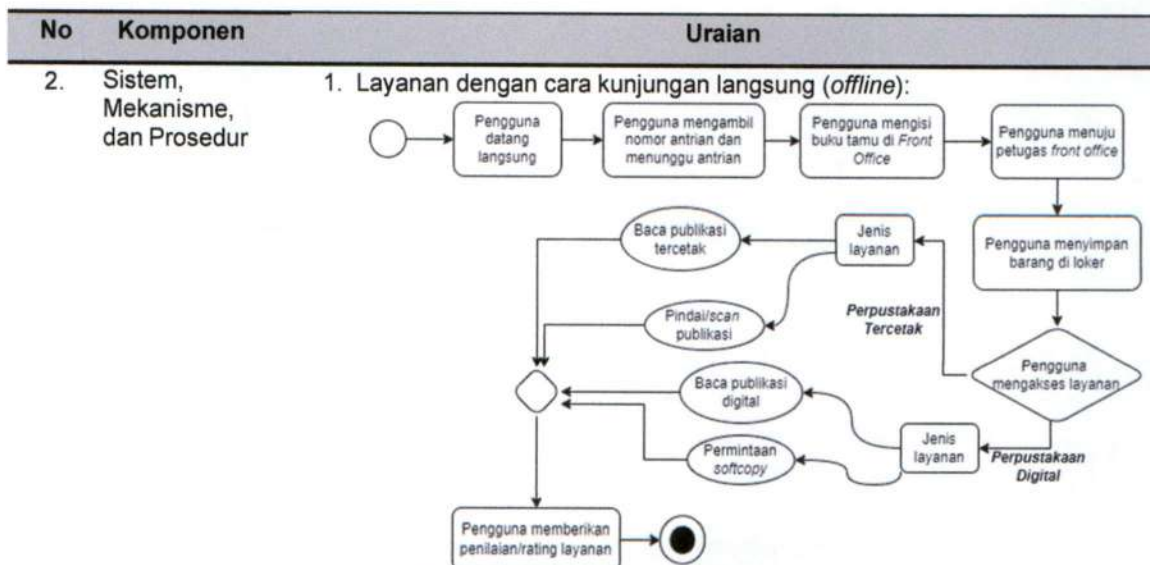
| No | Komponen | Uraian |
|---|---|---|
| 2. | Sistem, Mekanisme, dan Prosedur | 1. Layanan dengan cara kunjungan langsung (*offline*): |

Pengguna datang langsung

Pengguna mengambil nomor antrian dan menunggu antrian

Pengguna mengisi buku tamu di *Front Office*

Pengguna menuju petugas *front office*

Pengguna menyimpan barang di loker

Pengguna mengakses layanan

**Perpustakaan Tercetak**

Jenis layanan

Baca publikasi tercetak

Pindai/*scan* publikasi

**Perpustakaan Digital**

Jenis layanan

Baca publikasi digital

Permintaan *softcopy*

Pengguna memberikan penilaian/rating layanan